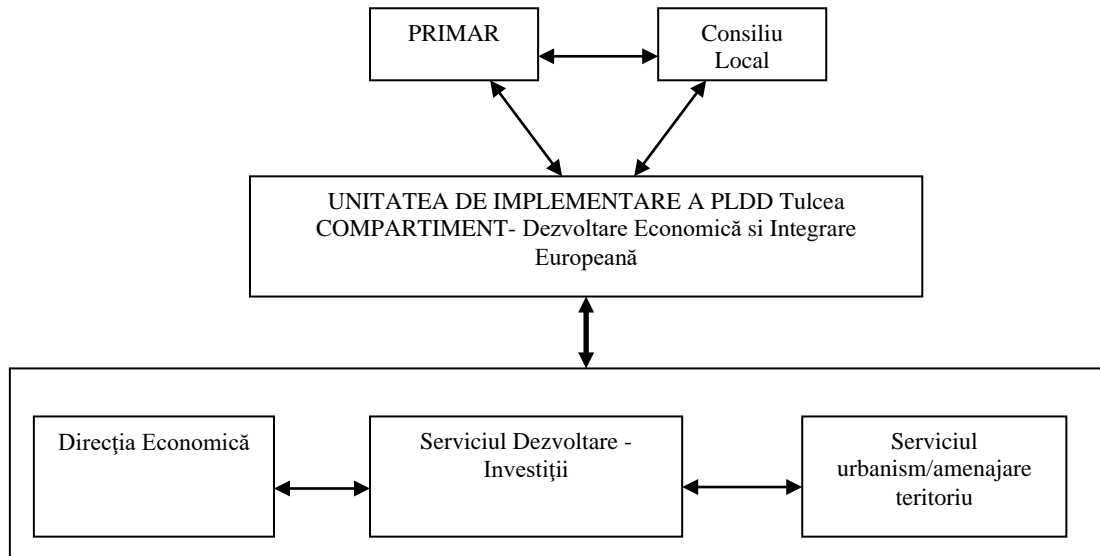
PRIMAR

Consiliu Local

UNITATEA DE IMPLEMENTARE A PLDD Tulcea
COMPARTIMENT- Dezvoltare Economică si Integrare Europeană

Direcţia Economică

Serviciul Dezvoltare - Investiţii

Serviciul urbanism/amenajare teritoriu